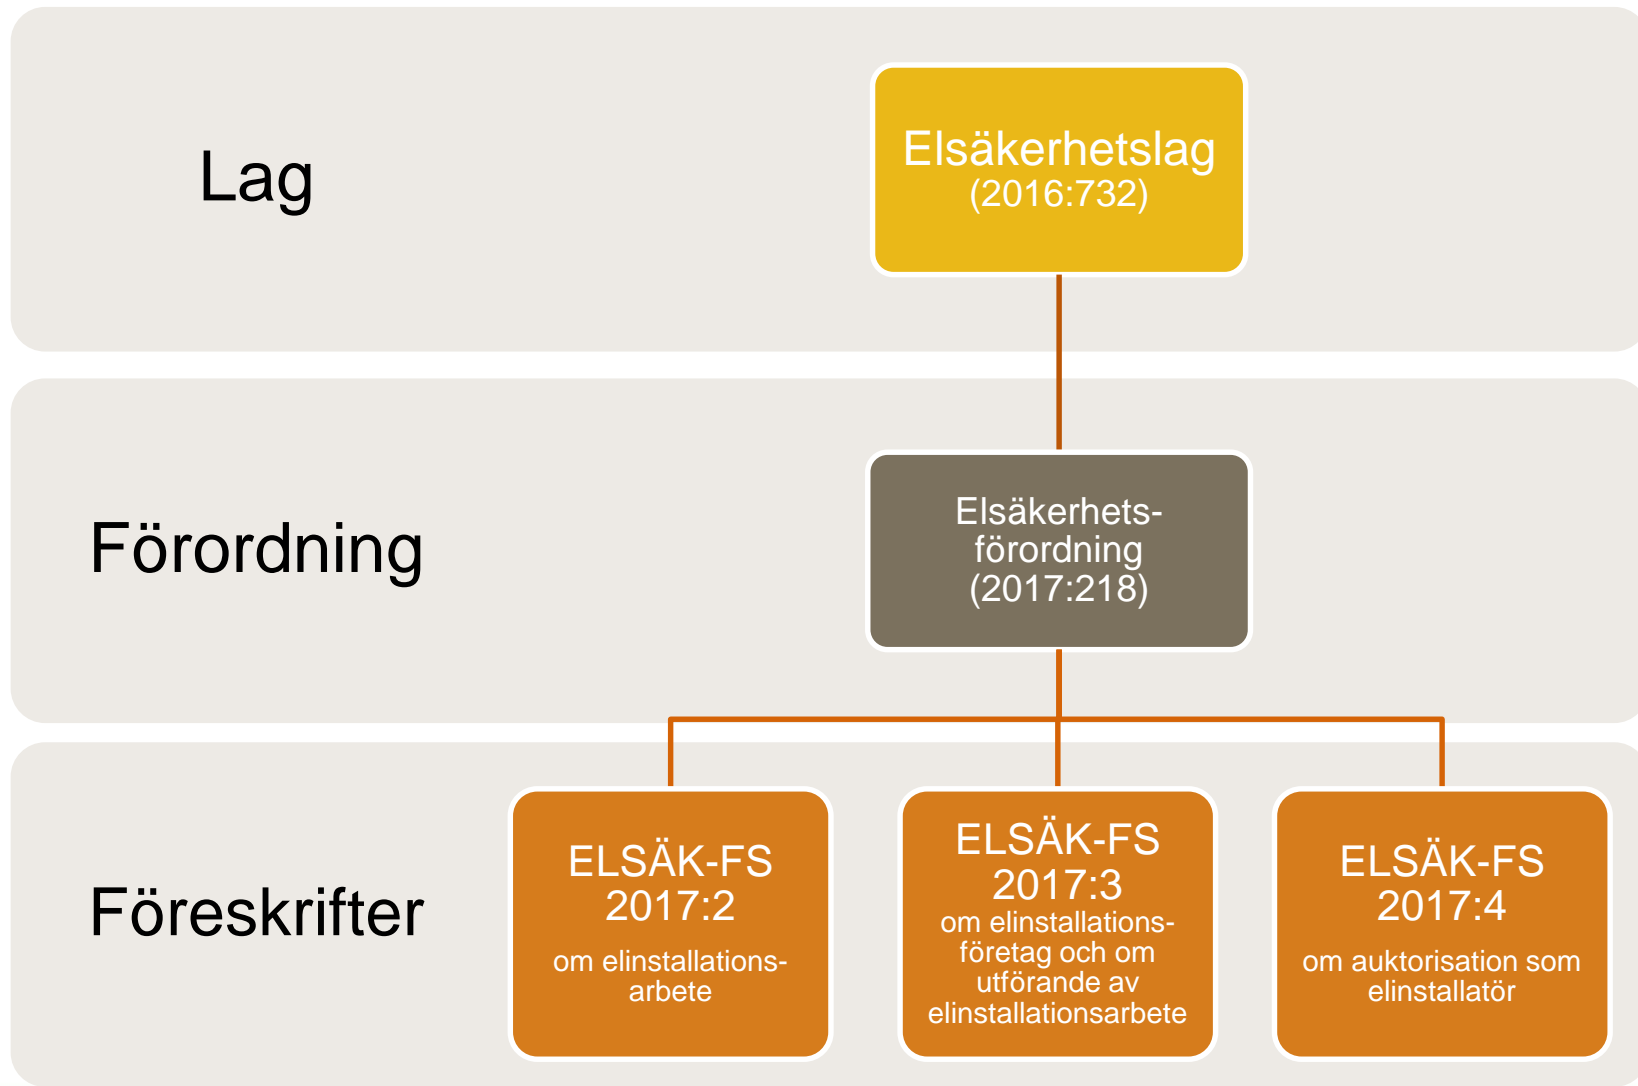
Lag

Elsäkerhetslag
(2016:732)

Förordning

Elsäkerhetsförordning
(2017:218)

Föreskrifter

ELSÄK-FS 2017:2
om elinstallationsarbete

ELSÄK-FS 2017:3
om elinstallationsföretag och om utförande av elinstallationsarbete

ELSÄK-FS 2017:4
om auktorisation som elinstallatör